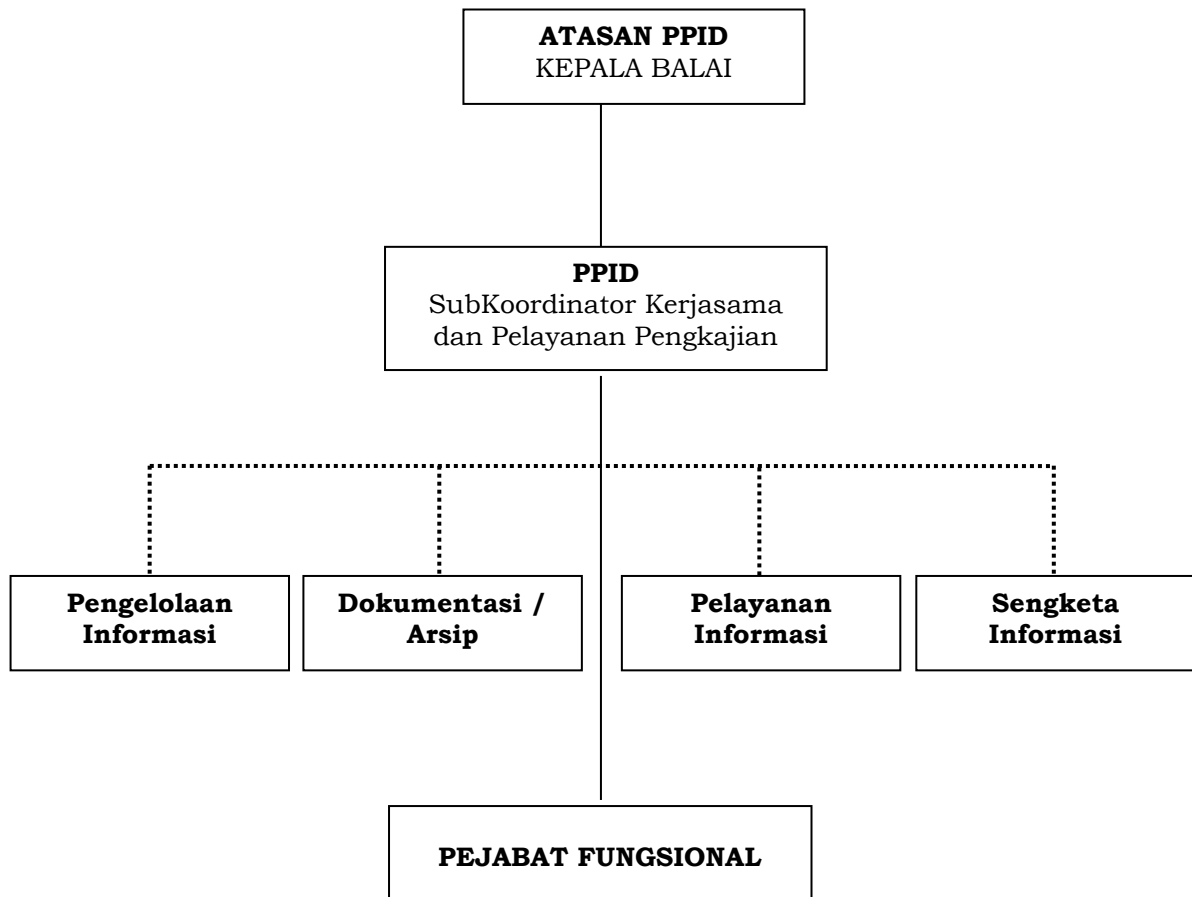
**ATASAN PPID**
KEPALA BALAI

**PPID**
SubKoordinator Kerjasama dan Pelayanan Pengkajian

**Pengelolaan Informasi**

**Dokumentasi / Arsip**

**Pelayanan Informasi**

**Sengketa Informasi**

**PEJABAT FUNGSIONAL**